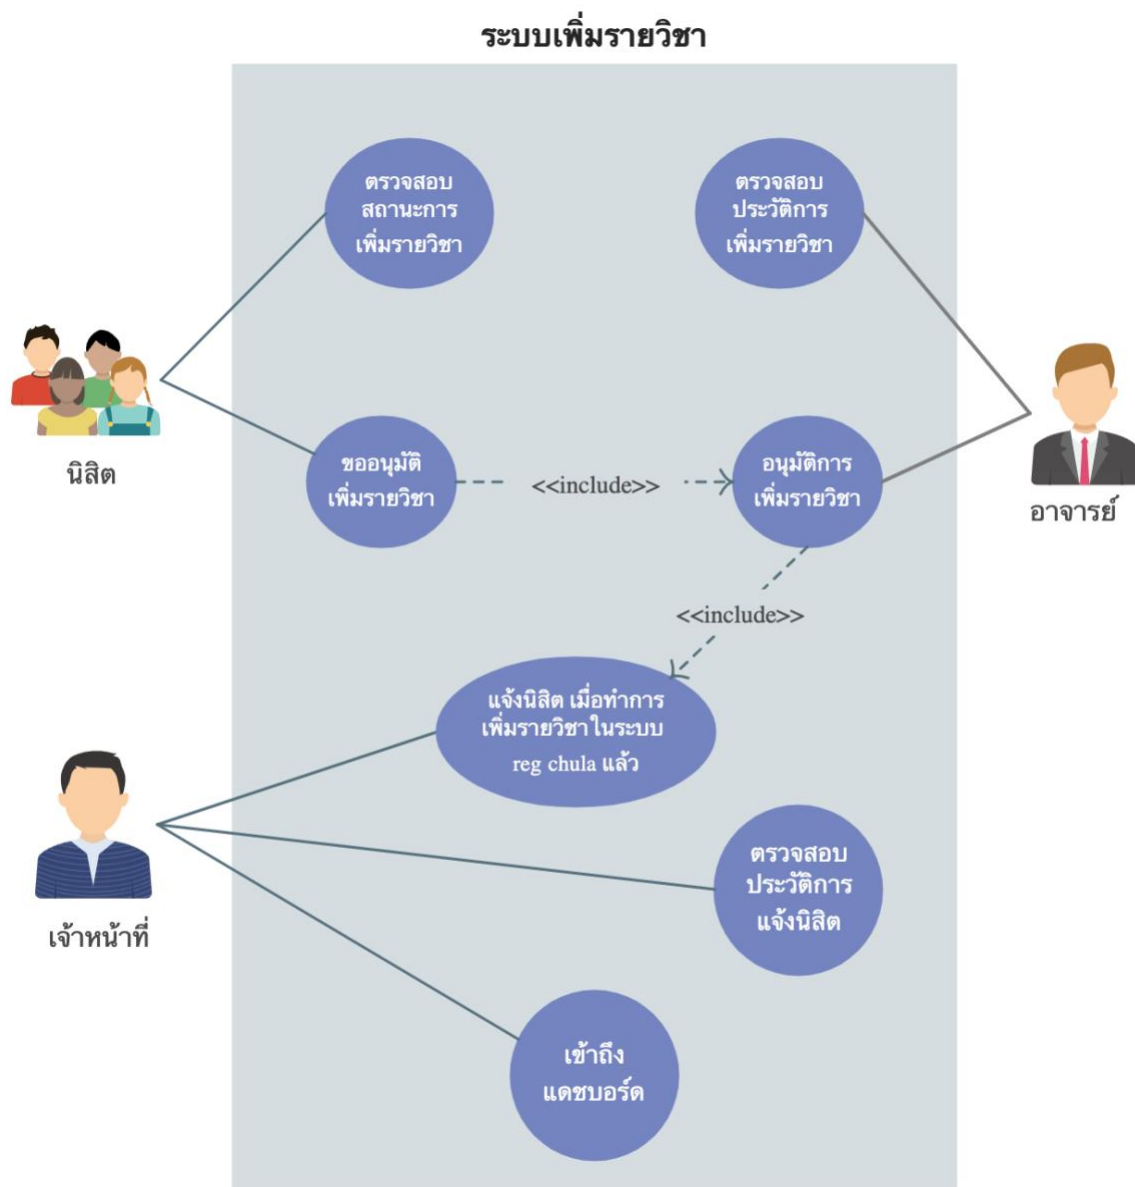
ระบบเพิ่มรายวิชา

ตรวจสอบ สถานะการ เพิ่มรายวิชา

ตรวจสอบ ประวัติการ เพิ่มรายวิชา

นิสิต

ขออนุมัติ เพิ่มรายวิชา

<<include>>

อนุมัติการ เพิ่มรายวิชา

อาจารย์

<<include>>

แจ้งนิสิต เมื่อทำการ เพิ่มรายวิชาในระบบ reg chula แล้ว

ตรวจสอบ ประวัติการ แจ้งนิสิต

เจ้าหน้าที่

เข้าถึง แดชบอร์ด